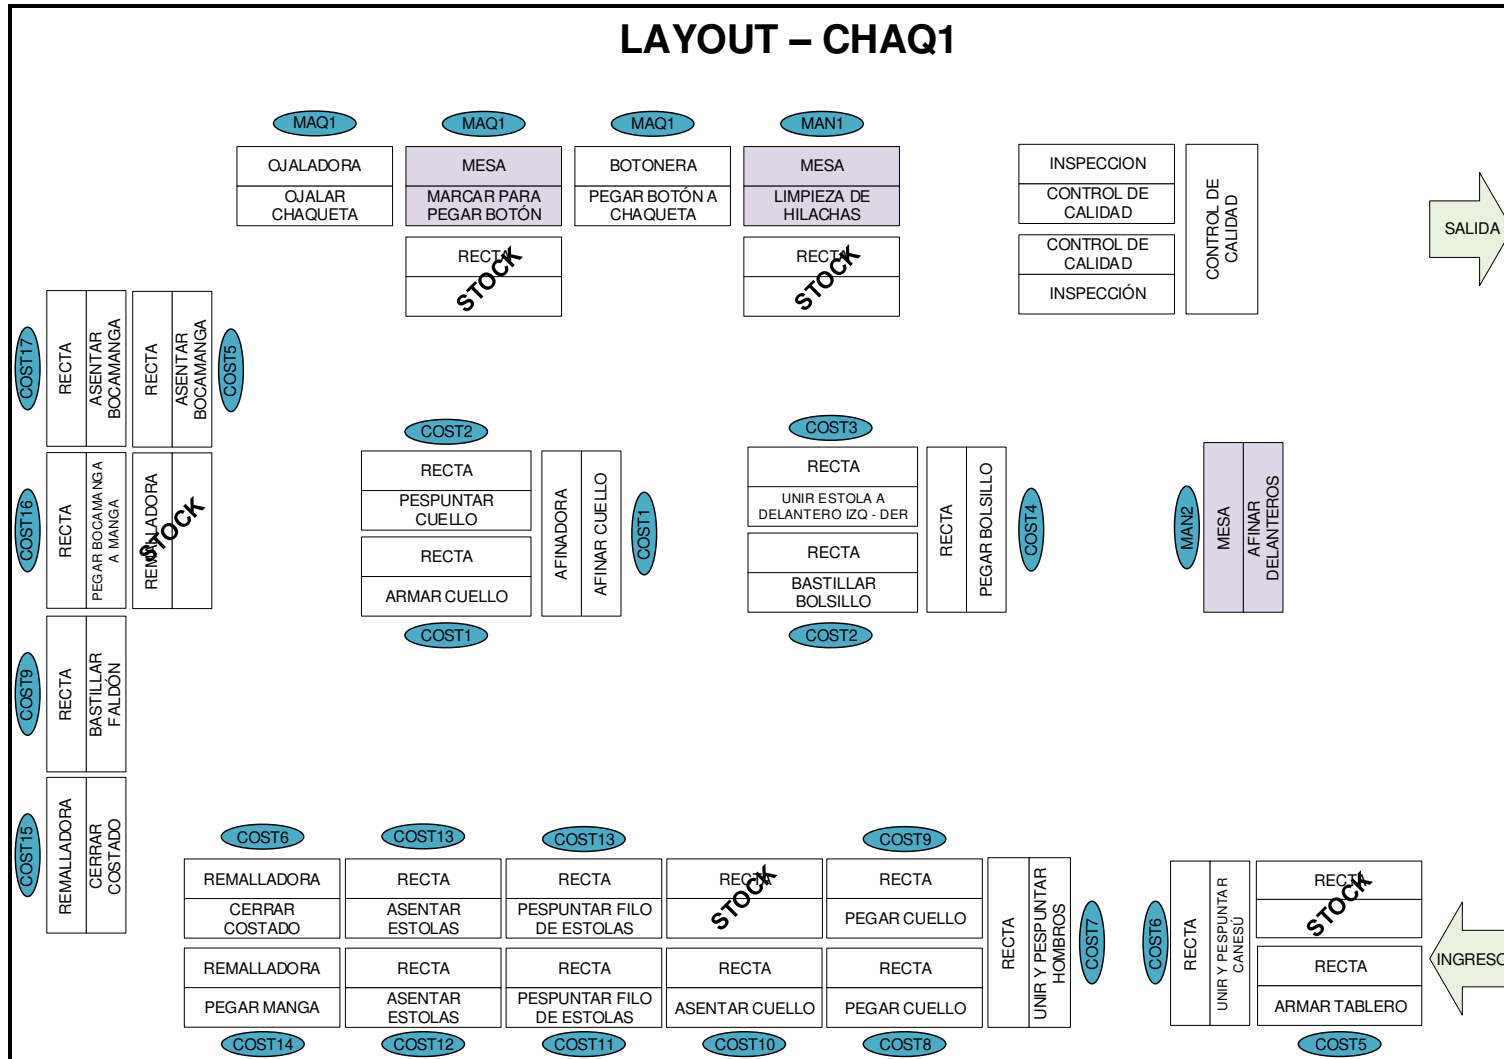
LAYOUT – CHAQ1

MAQ1
OJALADORA
OJALAR CHAQUETA

MAQ1
MESA
MARCAR PARA PEGAR BOTÓN

RECTA
STOCK

MAQ1
BOTONERA
PEGAR BOTÓN A CHAQUETA

MAN1
MESA
LIMPIEZA DE HILACHAS

RECTA
STOCK

INSPECCION
CONTROL DE CALIDAD

CONTROL DE CALIDAD
INSPECCIÓN

CONTROL DE CALIDAD

SALIDA

COST17
RECTA
ASENTAR BOCAMANGA

RECTA
ASENTAR BOCAMANGA
COST5

COST16
RECTA
PEGAR BOCAMANGA A MANGA

REMALLADORA
STOCK

COST9
RECTA
BASTILLAR FALDÓN

COST15
REMALLADORA
CERRAR COSTADO

COST2
RECTA
PESPUNTAR CUELLO
RECTA
ARMAR CUELLO
COST1

AFINADORA
AFINAR CUELLO
COST1

COST3
RECTA
UNIR ESTOLA A DELANTERO IZQ - DER
RECTA
BASTILLAR BOLSILLO
COST2

RECTA
PEGAR BOLSILLO
COST4

MAN2
MESA
AFINAR DELANTEROS

COST6
REMALLADORA
CERRAR COSTADO
REMALLADORA
PEGAR MANGA
COST14

COST13
RECTA
ASENTAR ESTOLAS
RECTA
ASENTAR ESTOLAS
COST12

COST13
RECTA
PESPUNTAR FILO DE ESTOLAS
RECTA
PESPUNTAR FILO DE ESTOLAS
COST11

RECTA
STOCK
RECTA
ASENTAR CUELLO
COST10

COST9
RECTA
PEGAR CUELLO
RECTA
PEGAR CUELLO
COST8

RECTA
UNIR Y PESPUNTAR HOMBROS
COST7

COST6
RECTA
UNIR Y PESPUNTAR CANESÚ

RECTA
STOCK
RECTA
ARMAR TABLERO
COST5

INGRESO